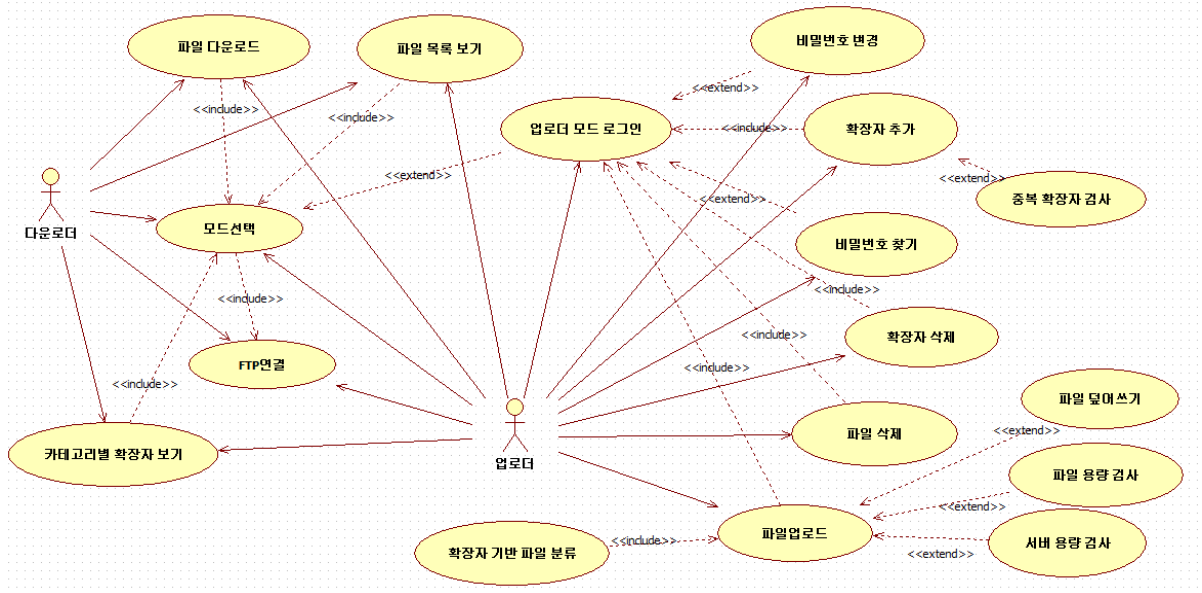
파일 다운로드

파일 목록 보기

비밀번호 변경

<<extend>>

<<include>>

<<include>>

업로더 모드 로그인

<<include>>

확장자 추가

<<extend>>

<<extend>>

중복 확장자 검사

다운로더

<<extend>>

모드선택

비밀번호 찾기

<<include>>

<<include>>

확장자 삭제

<<include>>

FTP연결

<<include>>

<<include>>

파일 덮어쓰기

업로더

<<extend>>

카테고리별 확장자 보기

파일 삭제

파일 용량 검사

<<extend>>

확장자 기반 파일 분류

<<include>>

파일업로드

서버 용량 검사

<<extend>>